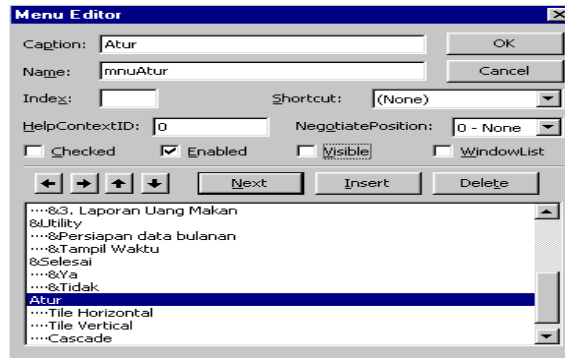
Menu Editor

Caption: Atur

OK

Name: mnuAtur

Cancel

Index:

Shortcut: (None)

HelpContextID: 0

NegotiatePosition: 0 - None

Checked

Enabled

Visible

WindowList

Next

Insert

Delete

····&3. Laporan Uang Makan
&Utility
····&Persiapan data bulanan
····&Tampil Waktu
&Selesai
····&Ya
····&Tidak
Atur
····Tile Horizontal
····Tile Vertical
····Cascade